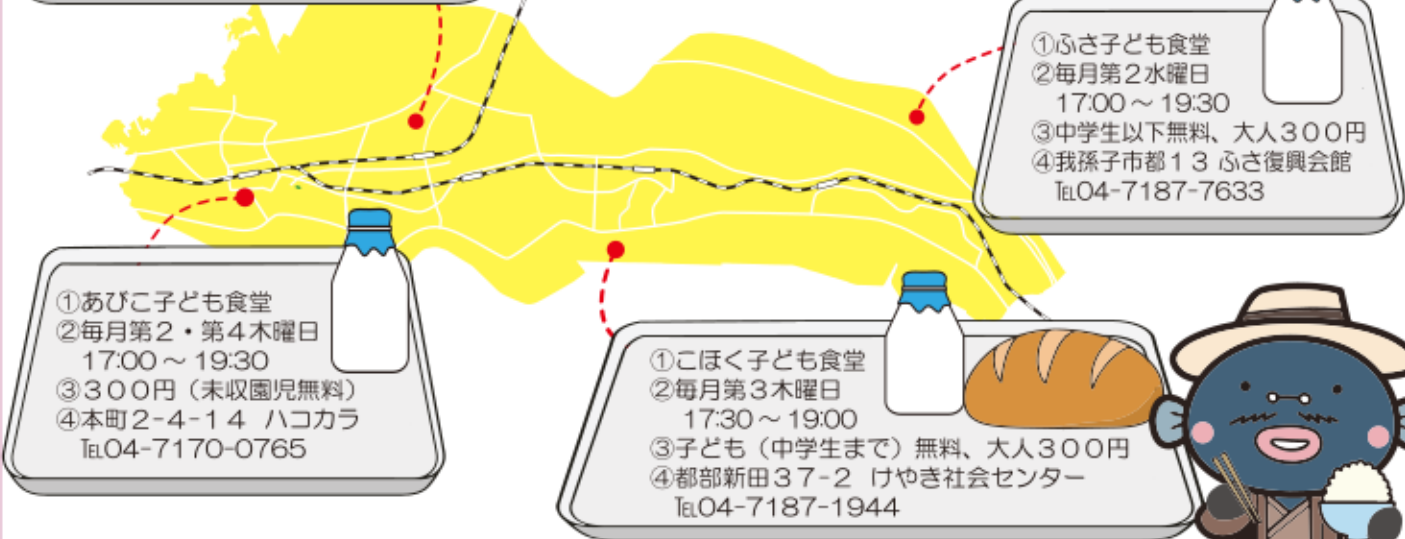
①ふさ子ども食堂
②毎月第２水曜日
17:00 ～ 19:30
③中学生以下無料、大人３００円
④我孫子市都１３ ふさ復興会館
TEL04-7187-7633

①あびこ子ども食堂
②毎月第２・第４木曜日
17:00 ～ 19:30
③３００円（未収園児無料）
④本町２-４-１４ ハコカラ
TEL04-7170-0765

①こほく子ども食堂
②毎月第３木曜日
17:30 ～ 19:00
③子ども（中学生まで）無料、大人３００円
④都部新田３７-２ けやき社会センター
TEL04-7187-1944